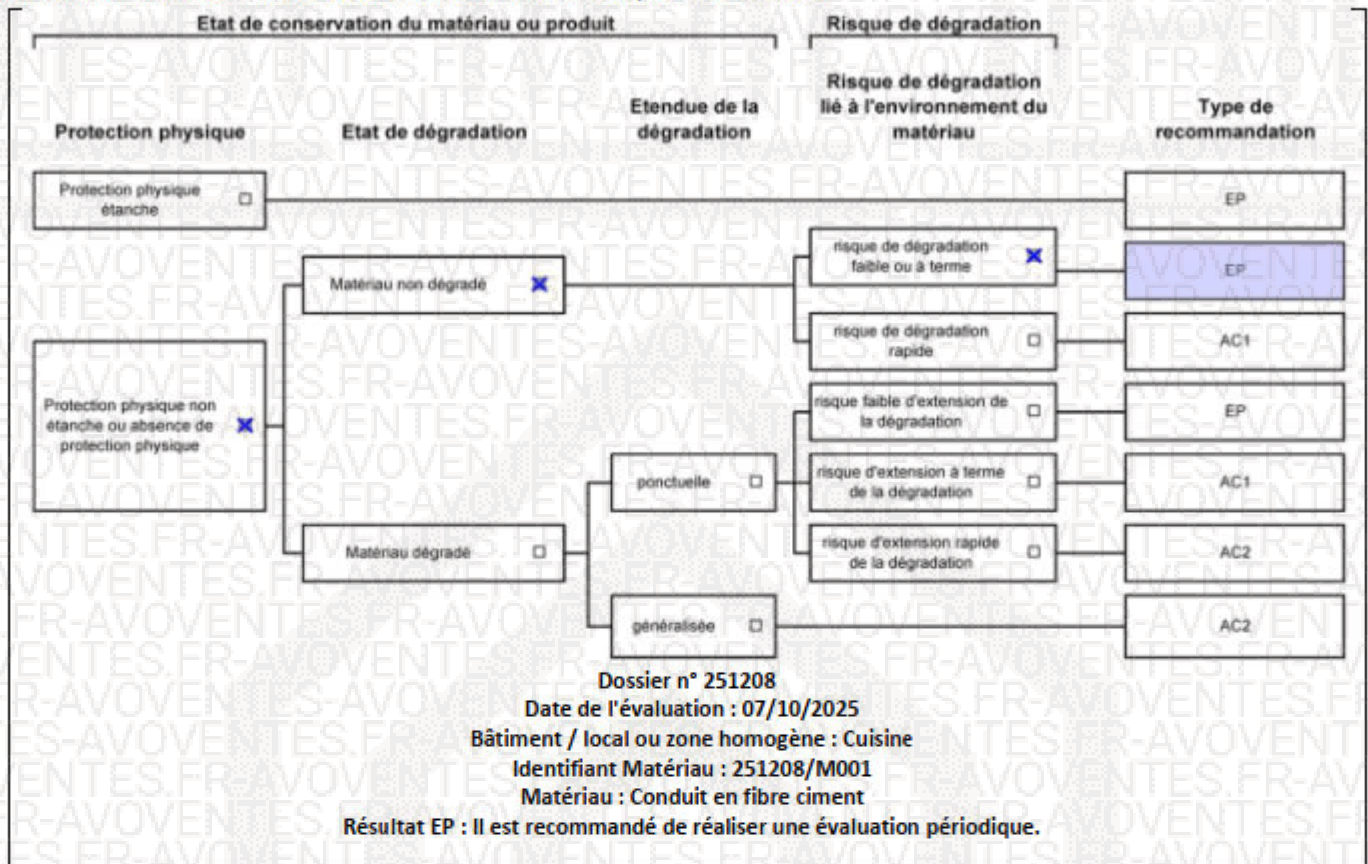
Etat de conservation du matériau ou produit

Risque de dégradation

Protection physique

Etat de dégradation

Etendue de la dégradation

Risque de dégradation lié à l'environnement du matériau

Type de recommandation

Protection physique étanche ☐

EP

Matériau non dégradé ☒

risque de dégradation faible ou à terme ☒

EP

risque de dégradation rapide ☐

AC1

Protection physique non étanche ou absence de protection physique ☒

risque faible d'extension de la dégradation ☐

EP

ponctuelle ☐

risque d'extension à terme de la dégradation ☐

AC1

Matériau dégradé ☐

risque d'extension rapide de la dégradation ☐

AC2

généralisée ☐

AC2

Dossier n° 251208
Date de l'évaluation : 07/10/2025
Bâtiment / local ou zone homogène : Cuisine
Identifiant Matériau : 251208/M001
Matériau : Conduit en fibre ciment
Résultat EP : Il est recommandé de réaliser une évaluation périodique.

VENTES.FR-AVOVENTES.FR-AVOVENTES.FR-AVOVENTES.FR-AVOVENTES.FR-AVOVENTES.FR-AVOVENTES.FR-AVOVENTES.FR-AVOVENTES.FR-AVOVENTES.FR-AVOVENTES.FR-AVOVENTES.FR-AVOVENTES.FR-AVOVENTES.FR-AVOVENTES.FR-AVOVENTES.FR-AVOVENTES.FR-AVOVENTES.FR-AVOVENTES.FR-AVOVENTES.FR-AVOVENTES.FR-AVOVENTES.FR-AVOVENTES.FR-AVOVENTES.FR-AVOVENTES.FR-AVO